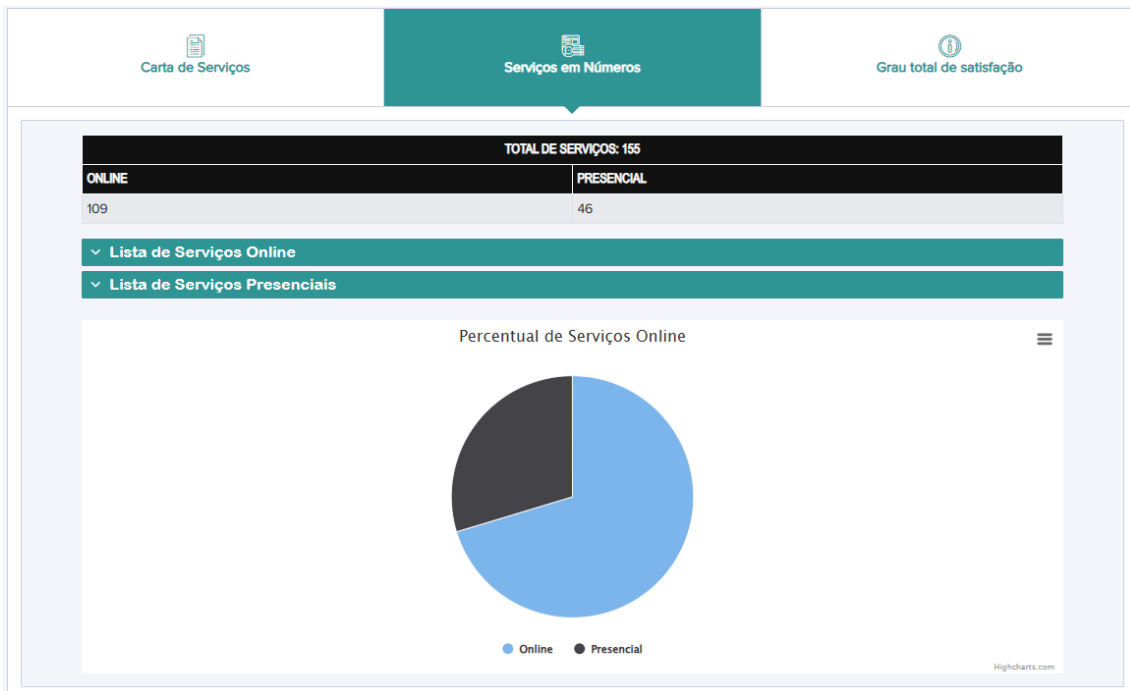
Carta de Serviços

Serviços em Números

Grau total de satisfação

| TOTAL DE SERVIÇOS: 155 | |
|---|---|
| ONLINE | PRESENCIAL |
| 109 | 46 |

Lista de Serviços Online

Lista de Serviços Presenciais

Percentual de Serviços Online

Online   Presencial

Highcharts.com